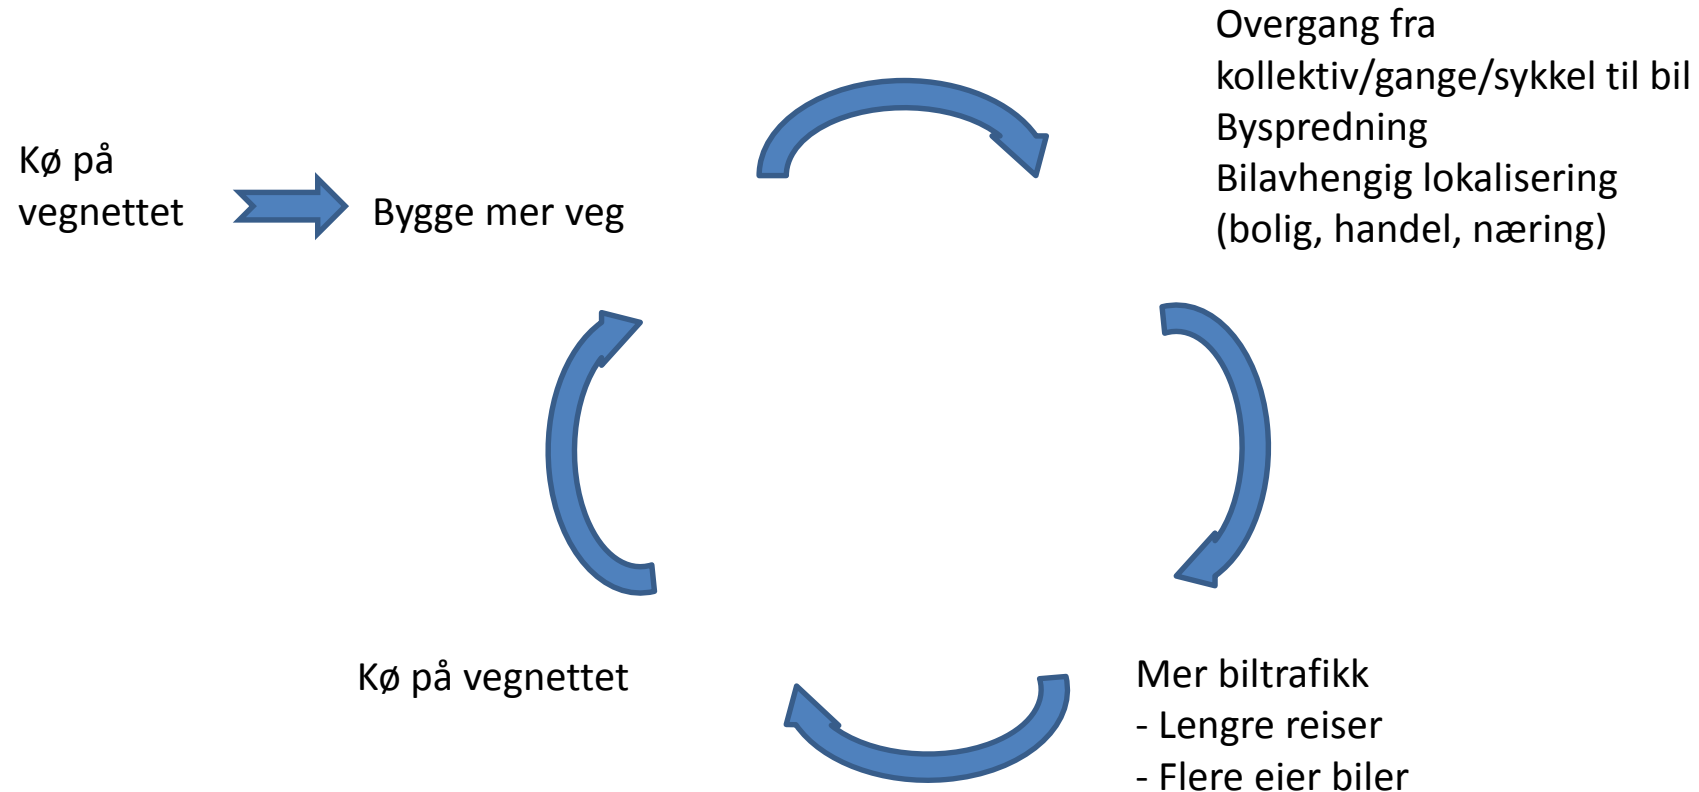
Kø på vegnettet

Bygge mer veg

Overgang fra kollektiv/gange/sykkel til bil
Byspredning
Bilavhengig lokalisering (bolig, handel, næring)

Mer biltrafikk
- Lengre reiser
- Flere eier biler

Kø på vegnettet